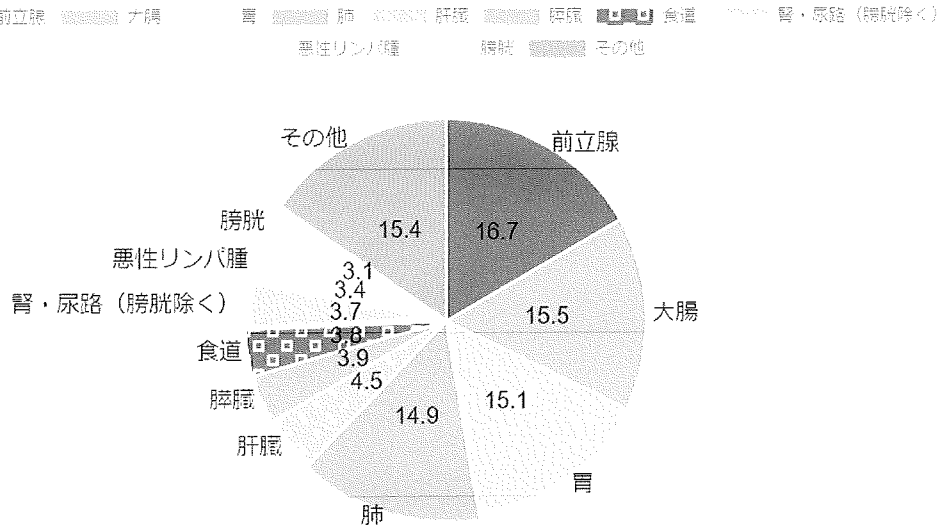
前立腺 大腸 胃 肺 肝臓 膵臓 食道 腎・尿路（膀胱除く） 悪性リンパ腫 膀胱 その他

その他
前立腺
膀胱
15.4
16.7
悪性リンパ腫
3.1
3.4
腎・尿路（膀胱除く）
3.7
15.5
大腸
3.8
食道
3.9
4.5
膵臓
15.1
14.9
肝臓
胃
肺